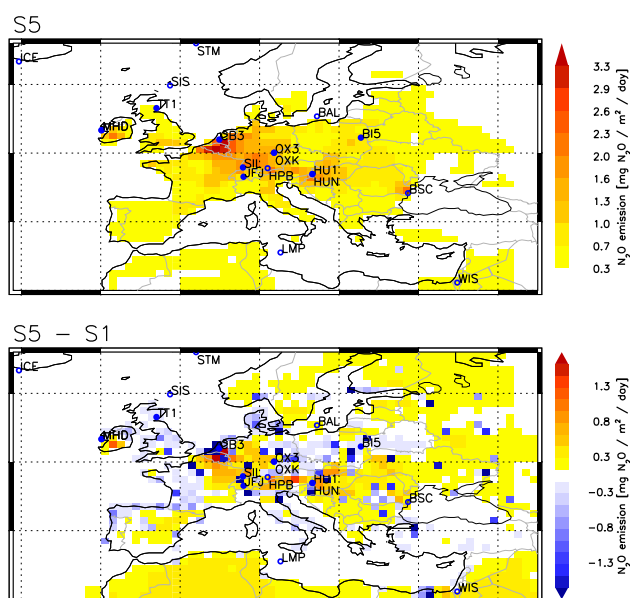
S5

ICE
STM
SIS
TT1
MHD
BAL
BI5
CB3
OX3
OXK
SIL
IFJ
HPB
HU1
HUN
BSC
LMP
WIS

3.3
2.9
2.6
2.3
2.0
1.6
1.3
1.0
0.7
0.3

$N_2O$ emission [mg $N_2O$ / $m^2$ / day]

S5 – S1

ICE
STM
SIS
TT1
MHD
BAL
BI5
CB3
OX3
OXK
SIL
IFJ
HPB
HU1
HUN
BSC
LMP
WIS

1.3
0.8
0.3
−0.3
−0.8
−1.3

$N_2O$ emission [mg $N_2O$ / $m^2$ / day]